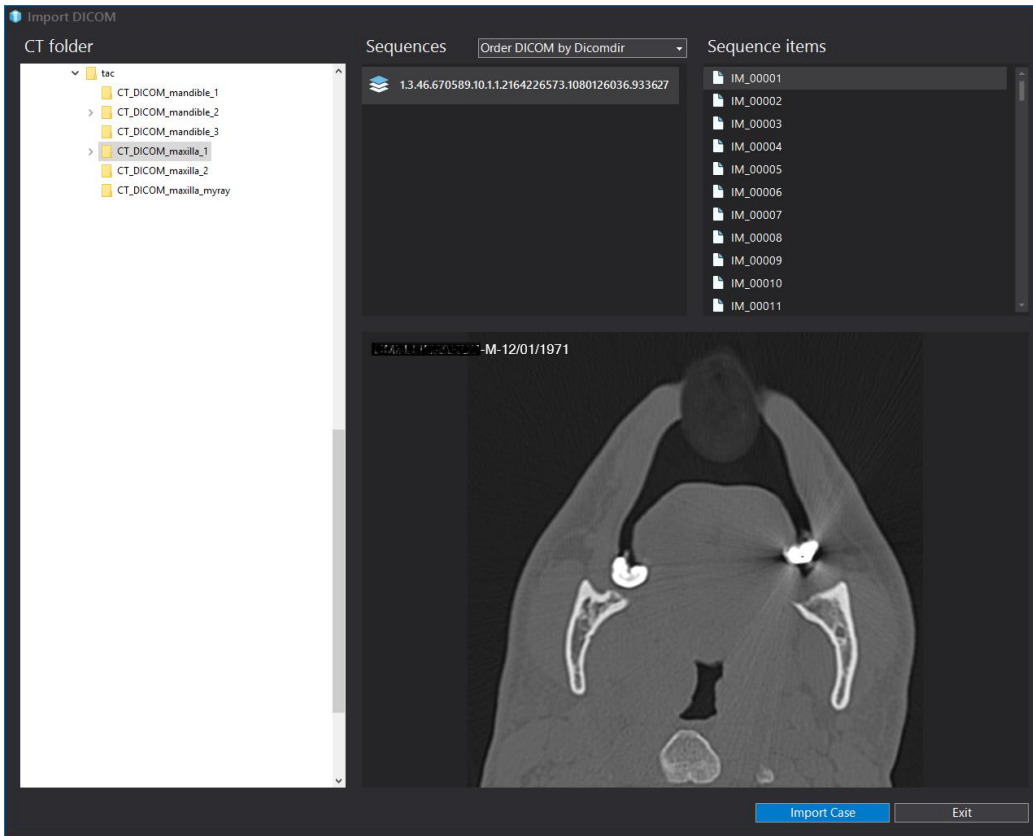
Import DICOM

CT folder

tac
CT_DICOM_mandible_1
CT_DICOM_mandible_2
CT_DICOM_mandible_3
CT_DICOM_maxilla_1
CT_DICOM_maxilla_2
CT_DICOM_maxilla_myray

Sequences

Order DICOM by Dicomdir

1.3.46.670589.10.1.1.2164226573.1080126036.933627

Sequence items

IM_00001
IM_00002
IM_00003
IM_00004
IM_00005
IM_00006
IM_00007
IM_00008
IM_00009
IM_00010
IM_00011

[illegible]-M-12/01/1971

Import Case

Exit